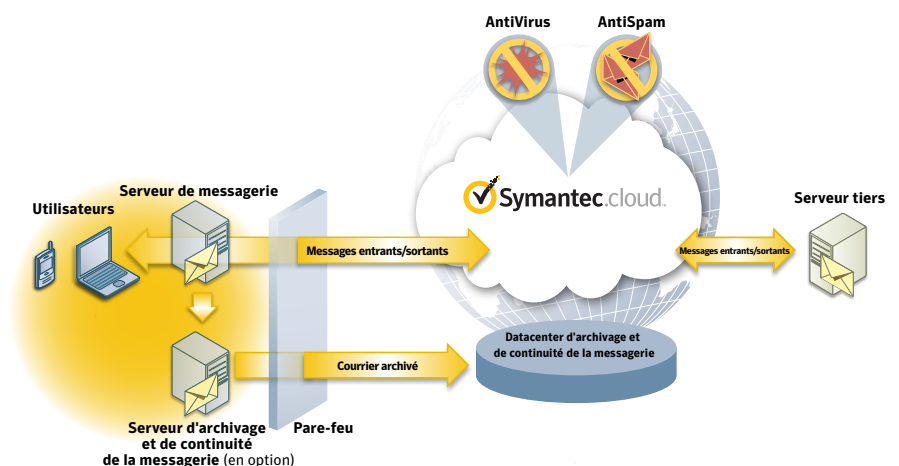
AntiVirus

AntiSpam

Symantec.cloud

Serveur de messagerie

Utilisateurs

Messages entrants/sortants

Messages entrants/sortants

Serveur tiers

Datacenter d'archivage et de continuité de la messagerie

Courrier archivé

Serveur d'archivage et de continuité de la messagerie (en option)

Pare-feu